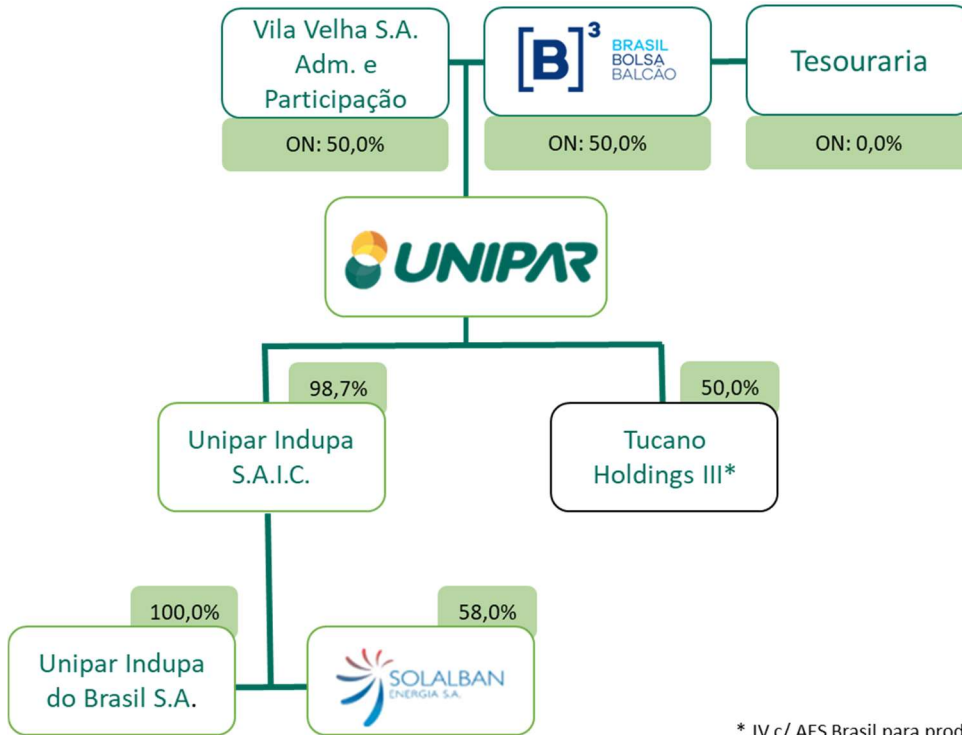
Vila Velha S.A. Adm. e Participação

ON: 50,0%

[B]³ BRASIL BOLSA BALCÃO

ON: 50,0%

Tesouraria

ON: 0,0%

UNIPAR

98,7%

Unipar Indupa S.A.I.C.

50,0%

Tucano Holdings III*

100,0%

Unipar Indupa do Brasil S.A.

58,0%

SOLALBAN ENERGIA S.A.

* JV c/ AES Brasil para prod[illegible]